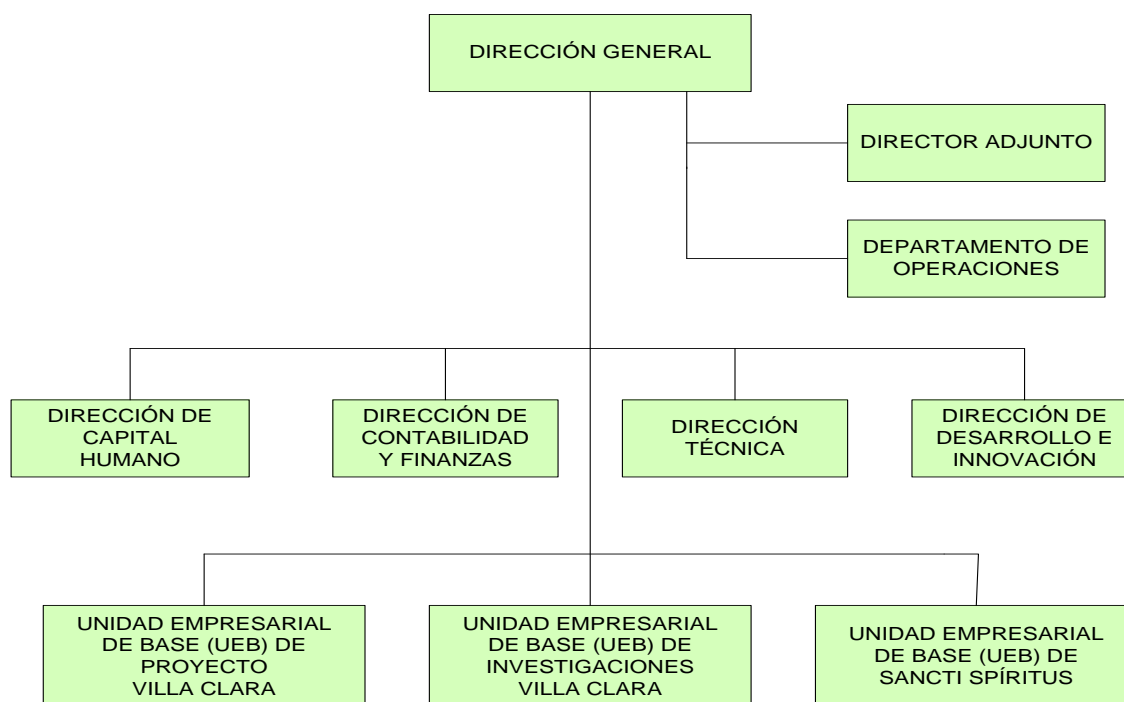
DIRECCIÓN GENERAL

DIRECTOR ADJUNTO

DEPARTAMENTO DE OPERACIONES

DIRECCIÓN DE CAPITAL HUMANO

DIRECCIÓN DE CONTABILIDAD Y FINANZAS

DIRECCIÓN TÉCNICA

DIRECCIÓN DE DESARROLLO E INNOVACIÓN

UNIDAD EMPRESARIAL DE BASE (UEB) DE PROYECTO VILLA CLARA

UNIDAD EMPRESARIAL DE BASE (UEB) DE INVESTIGACIONES VILLA CLARA

UNIDAD EMPRESARIAL DE BASE (UEB) DE SANCTI SPÍRITUS